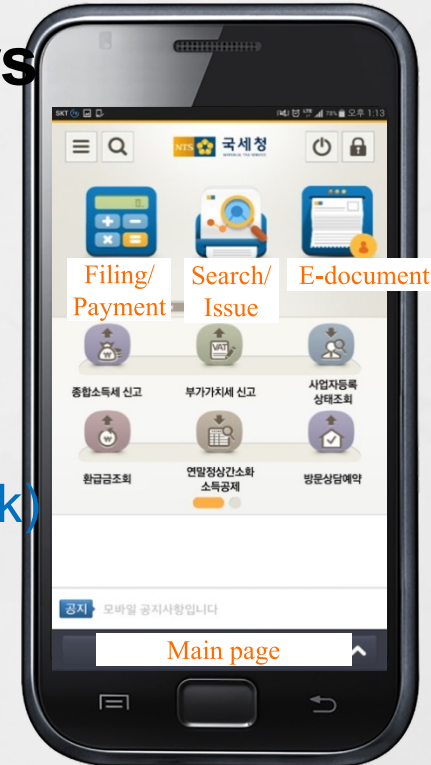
s

SKT 78% 오후 1:13

NTS 국세청

Filing/ Payment

Search/ Issue

E-document

종합소득세 신고

부가가치세 신고

사업자등록 상태조회

환급금조회

연말정산간소화 소득공제

방문상담예약

k)

공지 모바일 공지사항입니다

Main page